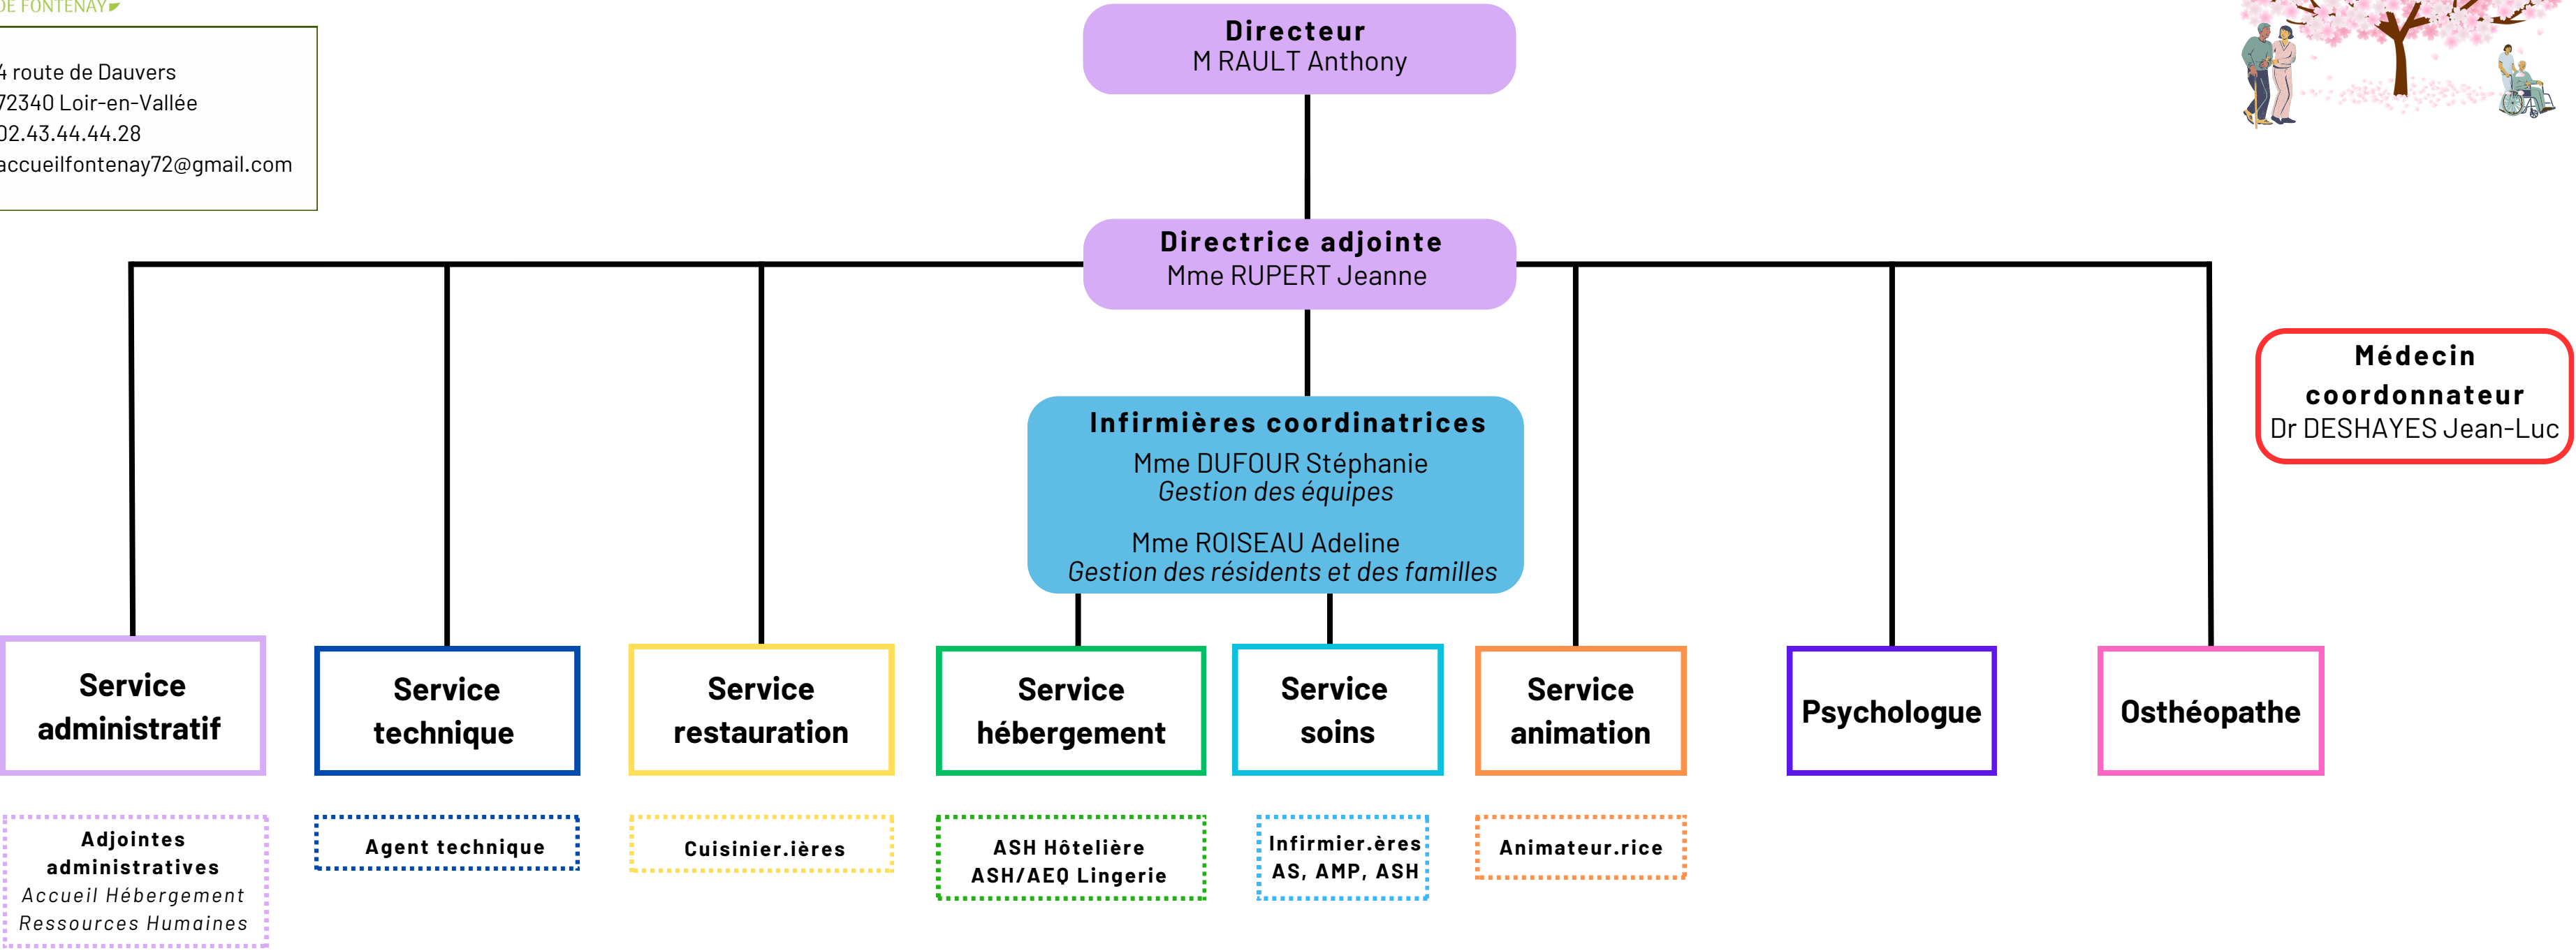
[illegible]E FONTENAY

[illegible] route de Dauvers
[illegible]2340 Loir-en-Vallée
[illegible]2.43.44.44.28
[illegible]ccueilfontenay72@gmail.com

Directeur
M RAULT Anthony

Directrice adjointe
Mme RUPERT Jeanne

Médecin coordonnateur
Dr DESHAYES Jean-Luc

Infirmières coordinatrices
Mme DUFOUR Stéphanie
*Gestion des équipes*
Mme ROISEAU Adeline
*Gestion des résidents et des familles*

Service administratif

Service technique

Service restauration

Service hébergement

Service soins

Service animation

Psychologue

Osthéopathe

Adjointes administratives
*Accueil Hébergement*
*Ressources Humaines*

Agent technique

Cuisinier.ières

ASH Hôtelière
ASH/AEQ Lingerie

Infirmier.ères
AS, AMP, ASH

Animateur.rice